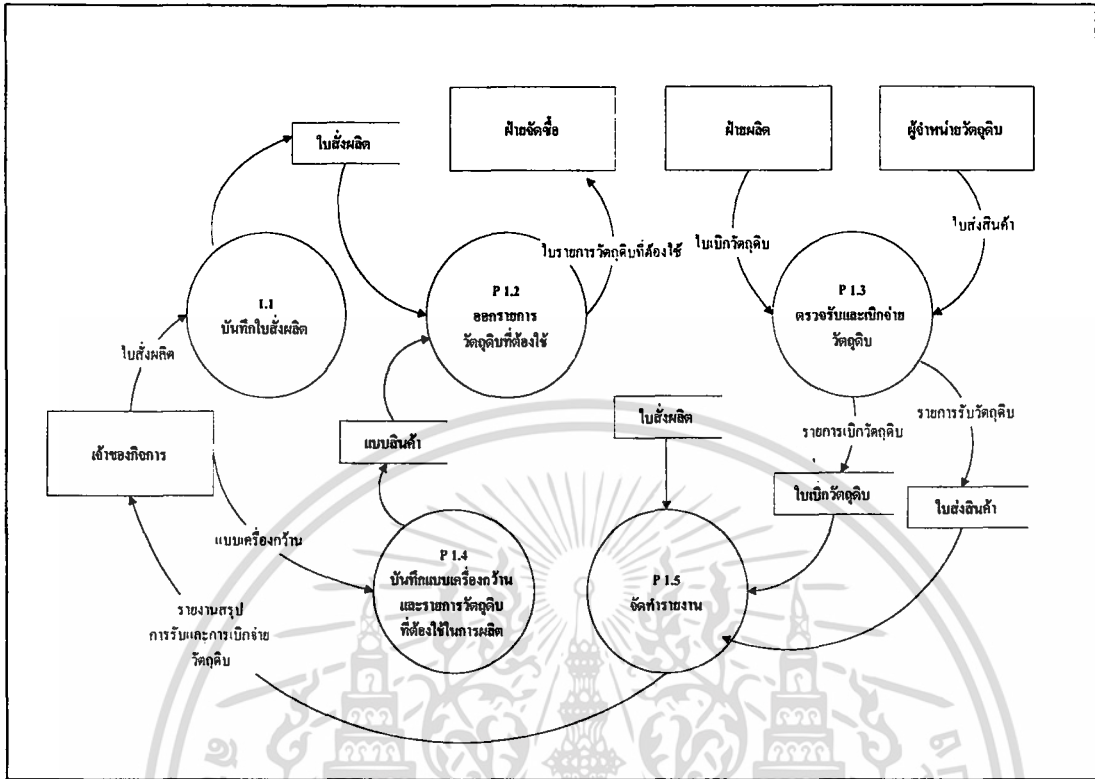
ใบสั่งผลิต

ฝ่ายจัดซื้อ

ฝ่ายผลิต

ผู้จำหน่ายวัตถุดิบ

ใบรายการวัตถุดิบที่ต้องใช้

ใบเบิกวัตถุดิบ

ใบส่งสินค้า

1.1
บันทึกใบสั่งผลิต

P 1.2
ออกรายการ
วัตถุดิบที่ต้องใช้

P 1.3
ตรวจรับและเบิกจ่าย
วัตถุดิบ

ใบสั่งผลิต

เจ้าของกิจการ

แบบสินค้า

ใบสั่งผลิต

รายการเบิกวัตถุดิบ

รายการรับวัตถุดิบ

ใบเบิกวัตถุดิบ

ใบส่งสินค้า

แบบเครื่องกว้าน

P 1.4
บันทึกแบบเครื่องกว้าน
และรายการวัตถุดิบ
ที่ต้องใช้ในการผลิต

P 1.5
จัดทำรายงาน

รายงานสรุป
การรับและการเบิกจ่าย
วัตถุดิบ